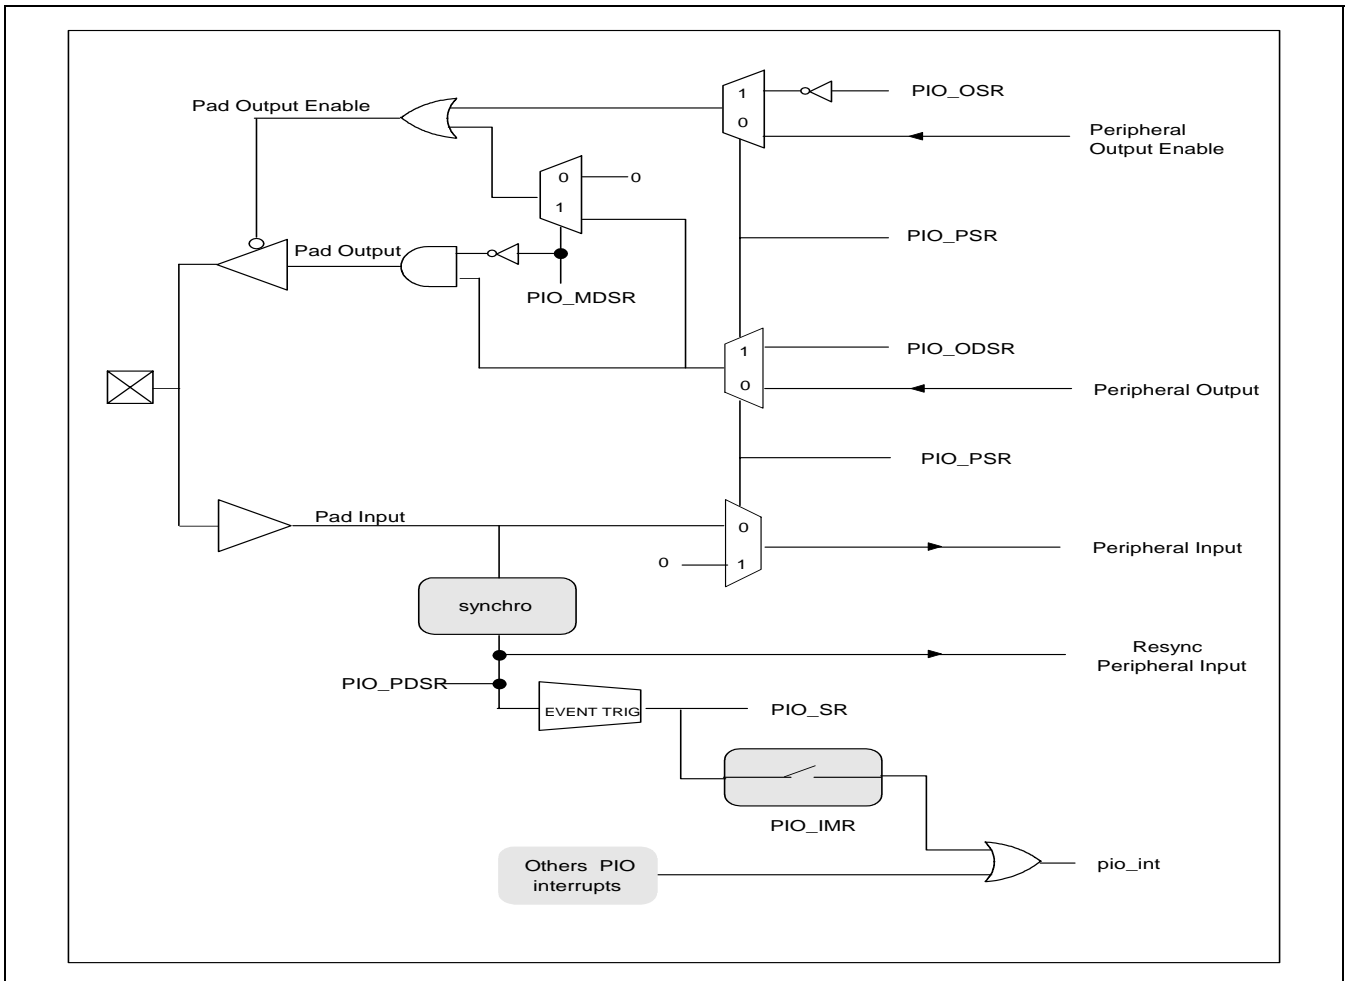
Pad Output Enable

1
0

PIO_OSR

Peripheral Output Enable

0
1

0

PIO_PSR

Pad Output

PIO_MDSR

1
0

PIO_ODSR

Peripheral Output

PIO_PSR

Pad Input

0
1

0

Peripheral Input

synchro

Resync Peripheral Input

PIO_PDSR

EVENT TRIG

PIO_SR

PIO_IMR

Others PIO interrupts

pio_int